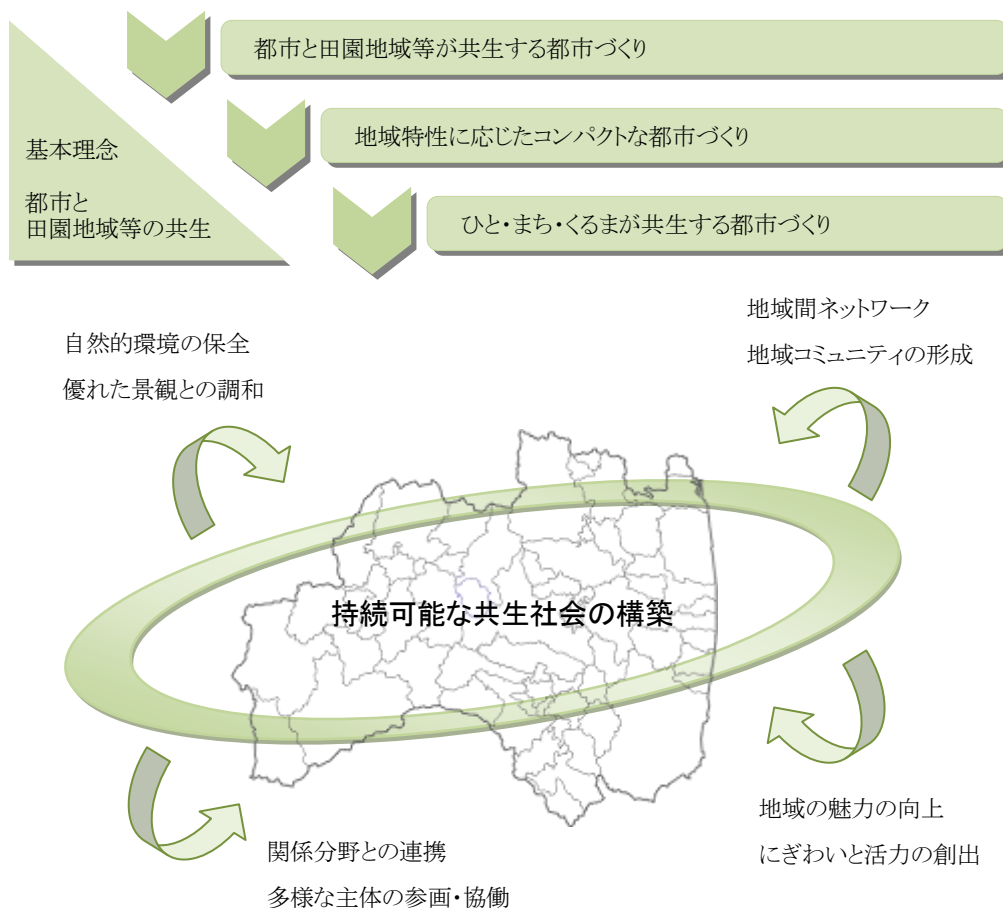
基本理念

都市と
田園地域等の共生

都市と田園地域等が共生する都市づくり

地域特性に応じたコンパクトな都市づくり

ひと・まち・くるまが共生する都市づくり

自然的環境の保全
優れた景観との調和

地域間ネットワーク
地域コミュニティの形成

持続可能な共生社会の構築

地域の魅力の向上
にぎわいと活力の創出

関係分野との連携
多様な主体の参画・協働